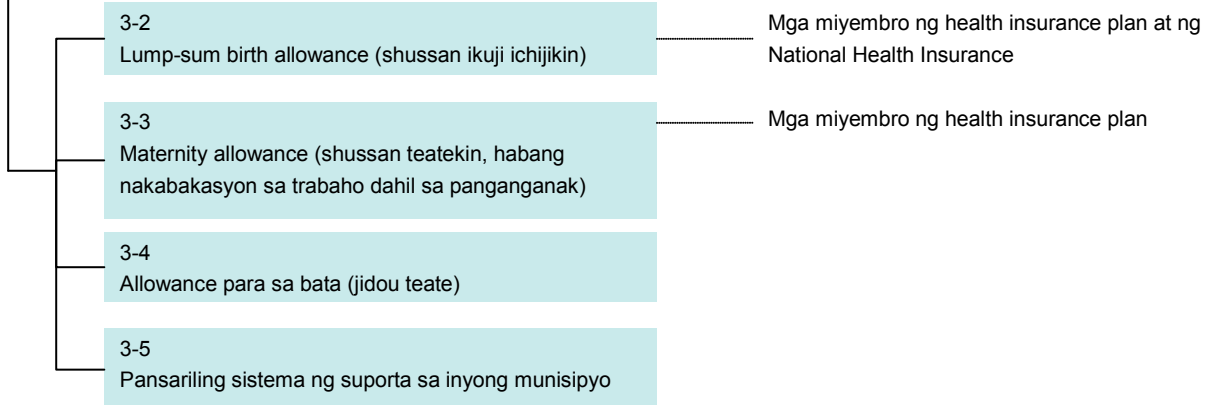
3-2
Lump-sum birth allowance (shussan ikuji ichijikin)

Mga miyembro ng health insurance plan at ng National Health Insurance

3-3
Maternity allowance (shussan teatekin, habang nakabakasyon sa trabaho dahil sa panganganak)

Mga miyembro ng health insurance plan

3-4
Allowance para sa bata (jidou teate)

3-5
Pansariling sistema ng suporta sa inyong munisipyo